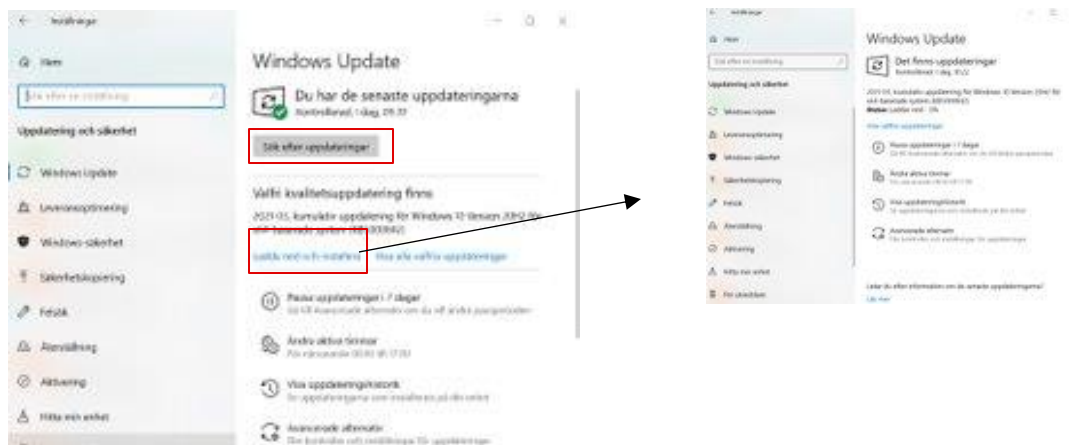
Inställningar

Hem

Sök efter en inställning

Uppdatering och säkerhet

Windows Update

Leveransoptimering

Windows-säkerhet

Säkerhetskopiering

Felsök

Återställning

Aktivering

Hitta min enhet

Windows Update

Du har de senaste uppdateringarna

Kontrollerad: i dag, 09:33

Sök efter uppdateringar

Valfri kvalitetsuppdatering finns

2021-05, kumulativ uppdatering för Windows 10 Version 20H2 för x64-baserade system (KB5003690)

Ladda ned och installera

Visa alla valfria uppdateringar

Pausa uppdateringar i 7 dagar

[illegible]

Ändra aktiva timmar

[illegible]

Visa uppdateringshistorik

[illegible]

Avancerade alternativ

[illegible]

Inställningar

Hem

Sök efter en inställning

Uppdatering och säkerhet

Windows Update

Leveransoptimering

Windows-säkerhet

Säkerhetskopiering

Felsök

Återställning

Aktivering

Hitta min enhet

För utvecklare

Windows Update

Det finns uppdateringar

Kontrollerad: i dag, 09:33

2021-05, kumulativ uppdatering för Windows 10 Version 20H2 för x64-baserade system (KB5003690)

Status: Laddar ned - 0%

Visa valfria uppdateringar

Pausa uppdateringar i 7 dagar

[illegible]

Ändra aktiva timmar

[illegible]

Visa uppdateringshistorik

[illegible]

Avancerade alternativ

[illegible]

Letar du efter information om de senaste uppdateringarna?

Läs mer